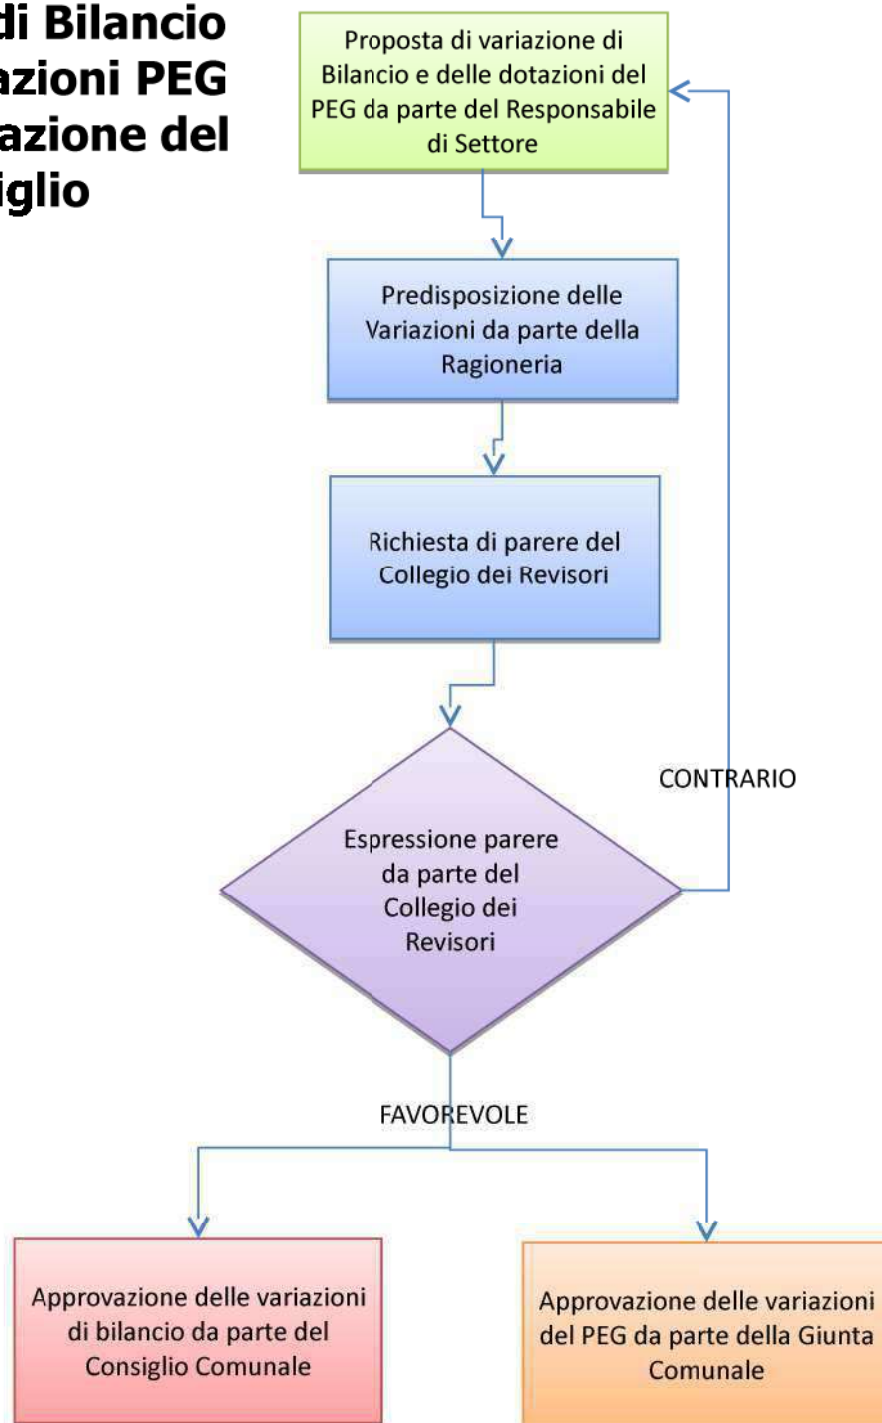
di Bilancio
azioni PEG
azione del
iglio

Proposta di variazione di Bilancio e delle dotazioni del PEG da parte del Responsabile di Settore

Predisposizione delle Variazioni da parte della Ragioneria

Richiesta di parere del Collegio dei Revisori

CONTRARIO

Espressione parere da parte del Collegio dei Revisori

FAVOREVOLE

Approvazione delle variazioni di bilancio da parte del Consiglio Comunale

Approvazione delle variazioni del PEG da parte della Giunta Comunale